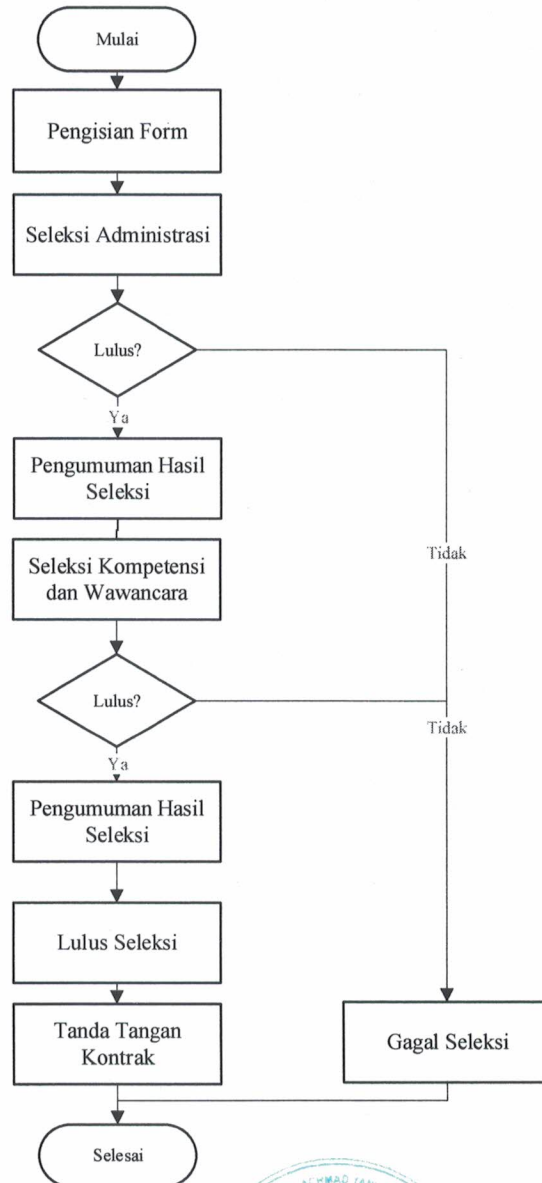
Mulai

Pengisian Form

Seleksi Administrasi

Lulus?

Ya

Pengumuman Hasil Seleksi

Seleksi Kompetensi dan Wawancara

Tidak

Lulus?

Tidak

Ya

Pengumuman Hasil Seleksi

Lulus Seleksi

Tanda Tangan Kontrak

Gagal Seleksi

Selesai